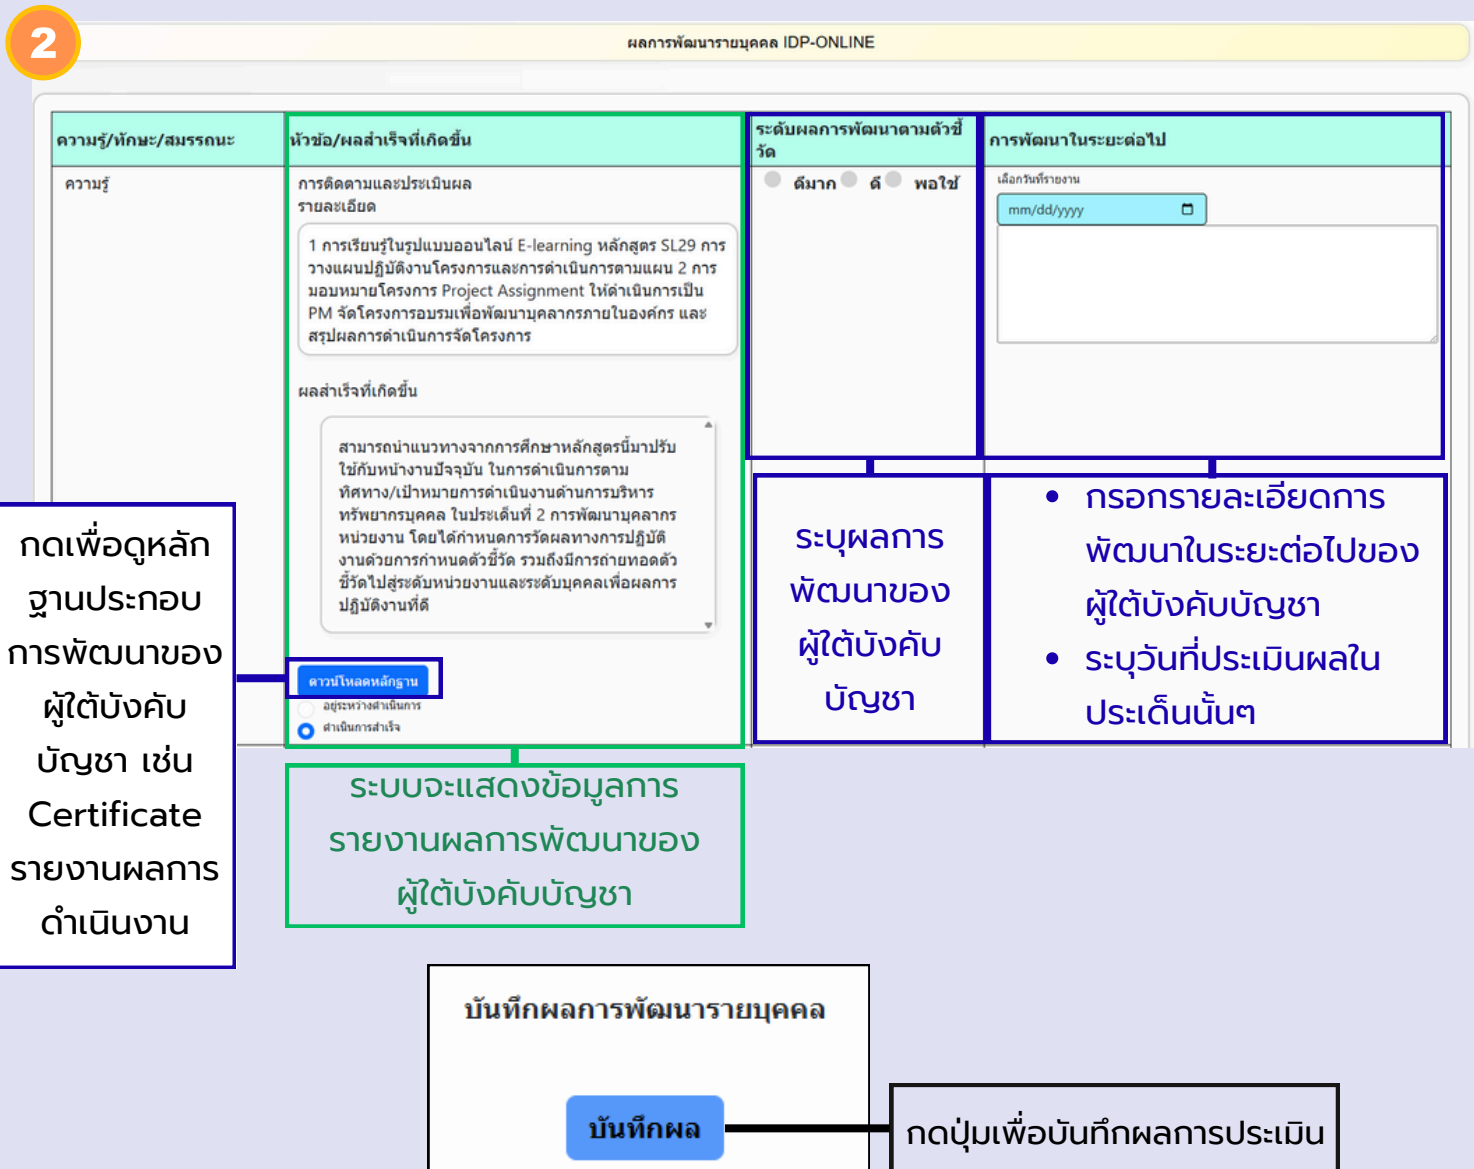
2

ผลการพัฒนารายบุคคล IDP-ONLINE

| ความรู้/ทักษะ/สมรรถนะ | หัวข้อ/ผลสำเร็จที่เกิดขึ้น | ระดับผลการพัฒนาตามตัวชี้วัด | การพัฒนาในระยะต่อไป |
|---|---|---|---|
| ความรู้ | การติดตามและประเมินผล รายละเอียด 1 การเรียนรู้ในรูปแบบออนไลน์ E-learning หลักสูตร SL29 การวางแผนปฏิบัติงานโครงการและการดำเนินการตามแผน 2 การมอบหมายโครงการ Project Assignment ให้ดำเนินการเป็น PM จัดโครงการอบรมเพื่อพัฒนาบุคลากรภายในองค์กร และสรุปผลการดำเนินการจัดโครงการ ผลสำเร็จที่เกิดขึ้น สามารถนำแนวทางจากการศึกษาหลักสูตรนี้มาปรับใช้กับหน้างานปัจจุบัน ในการดำเนินการตามทิศทาง/เป้าหมายการดำเนินงานด้านการบริหารทรัพยากรบุคคล ในประเด็นที่ 2 การพัฒนาบุคลากรหน่วยงาน โดยได้กำหนดการวัดผลทางการปฏิบัติงานด้วยการกำหนดตัวชี้วัด รวมถึงมีการถ่ายทอดตัวชี้วัดไปสู่ระดับหน่วยงานและระดับบุคคลเพื่อผลการปฏิบัติงานที่ดี ดาวน์โหลดหลักฐาน อยู่ระหว่างดำเนินการ ดำเนินการสำเร็จ | ดีมาก ดี พอใช้ | เลือกวันที่รายงาน mm/dd/yyyy |

กดเพื่อดูหลักฐานประกอบการพัฒนาของผู้ใต้บังคับบัญชา เช่น Certificate รายงานผลการดำเนินงาน

ระบบจะแสดงข้อมูลการรายงานผลการพัฒนาของผู้ใต้บังคับบัญชา

ระบุผลการพัฒนาของผู้ใต้บังคับบัญชา

• กรอกรายละเอียดการพัฒนาในระยะต่อไปของผู้ใต้บังคับบัญชา
• ระบุวันที่ประเมินผลในประเด็นนั้นๆ

บันทึกผลการพัฒนารายบุคคล

บันทึกผล

กดปุ่มเพื่อบันทึกผลการประเมิน